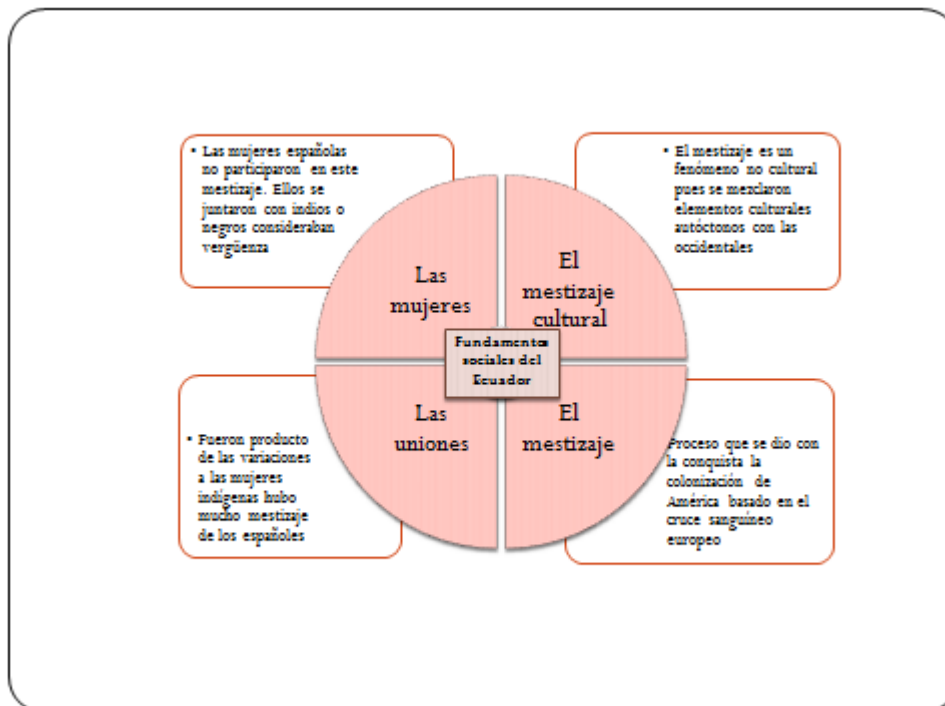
• Las mujeres españolas no participaron en este mestizaje. Ellos se juntaron con indios o negros consideraban vergüenza

• El mestizaje es un fenómeno no cultural pues se mezclaron elementos culturales autóctonos con las occidentales

Las mujeres

El mestizaje cultural

Fundamentos sociales del Ecuador

Las uniones

El mestizaje

• Fueron producto de las variaciones a las mujeres indígenas hubo mucho mestizaje de los españoles

Proceso que se dio con la conquista la colonización de América basado en el cruce sanguíneo europeo